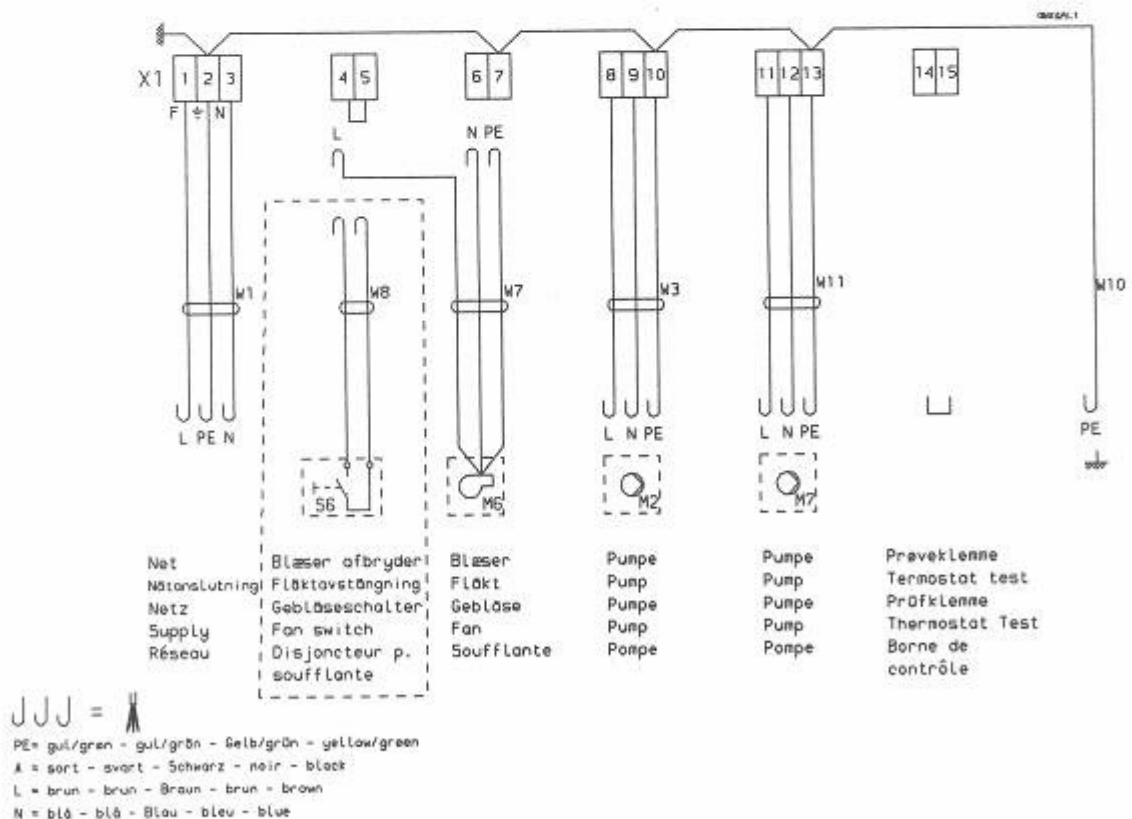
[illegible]

X1 1 2 3 4 5 6 7 8 9 10 11 12 13 14 15

F ⏚ N

L

N PE

W1 W8 W7 W3 W11 W10

L PE N

S6

M6

L N PE

M2

L N PE

M7

PE

Net
Nätanslutning
Netz
Supply
Réseau

Blæser afbryder
Fläktavstängning
Gebläseschalter
Fan switch
Disjoncteur p. soufflante

Blæser
Fläkt
Gebläse
Fan
Soufflante

Pumpe
Pump
Pumpe
Pump
Pompe

Pumpe
Pump
Pumpe
Pump
Pompe

Prøveklemme
Termostat test
Prüfklemme
Thermostat Test
Borne de contrôle

=

PE= gul/grøn - gul/grön - Gelb/grün - yellow/green
A = sort - svart - Schwarz - noir - black
L = brun - brun - Braun - brun - brown
N = blå - blå - Blau - bleu - blue